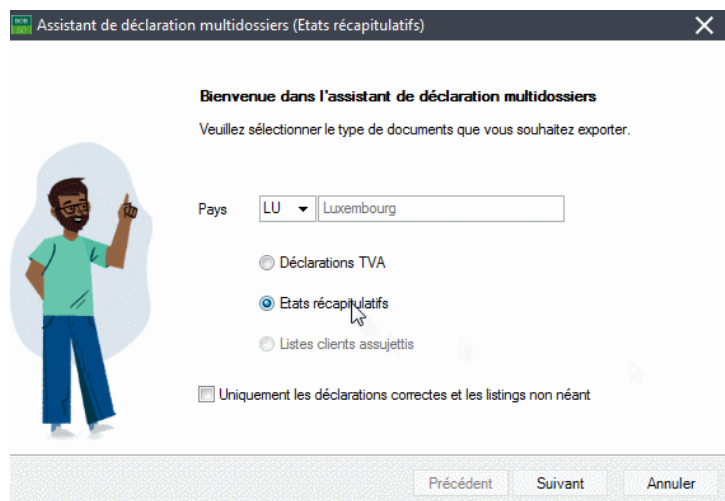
Assistant de déclaration multidossiers (Etats récapitulatifs)

Bienvenue dans l'assistant de déclaration multidossiers

Veuillez sélectionner le type de documents que vous souhaitez exporter.

Pays LU Luxembourg

Déclarations TVA

Etats récapitulatifs

Listes clients assujettis

Uniquement les déclarations correctes et les listings non néant

Précédent Suivant Annuler